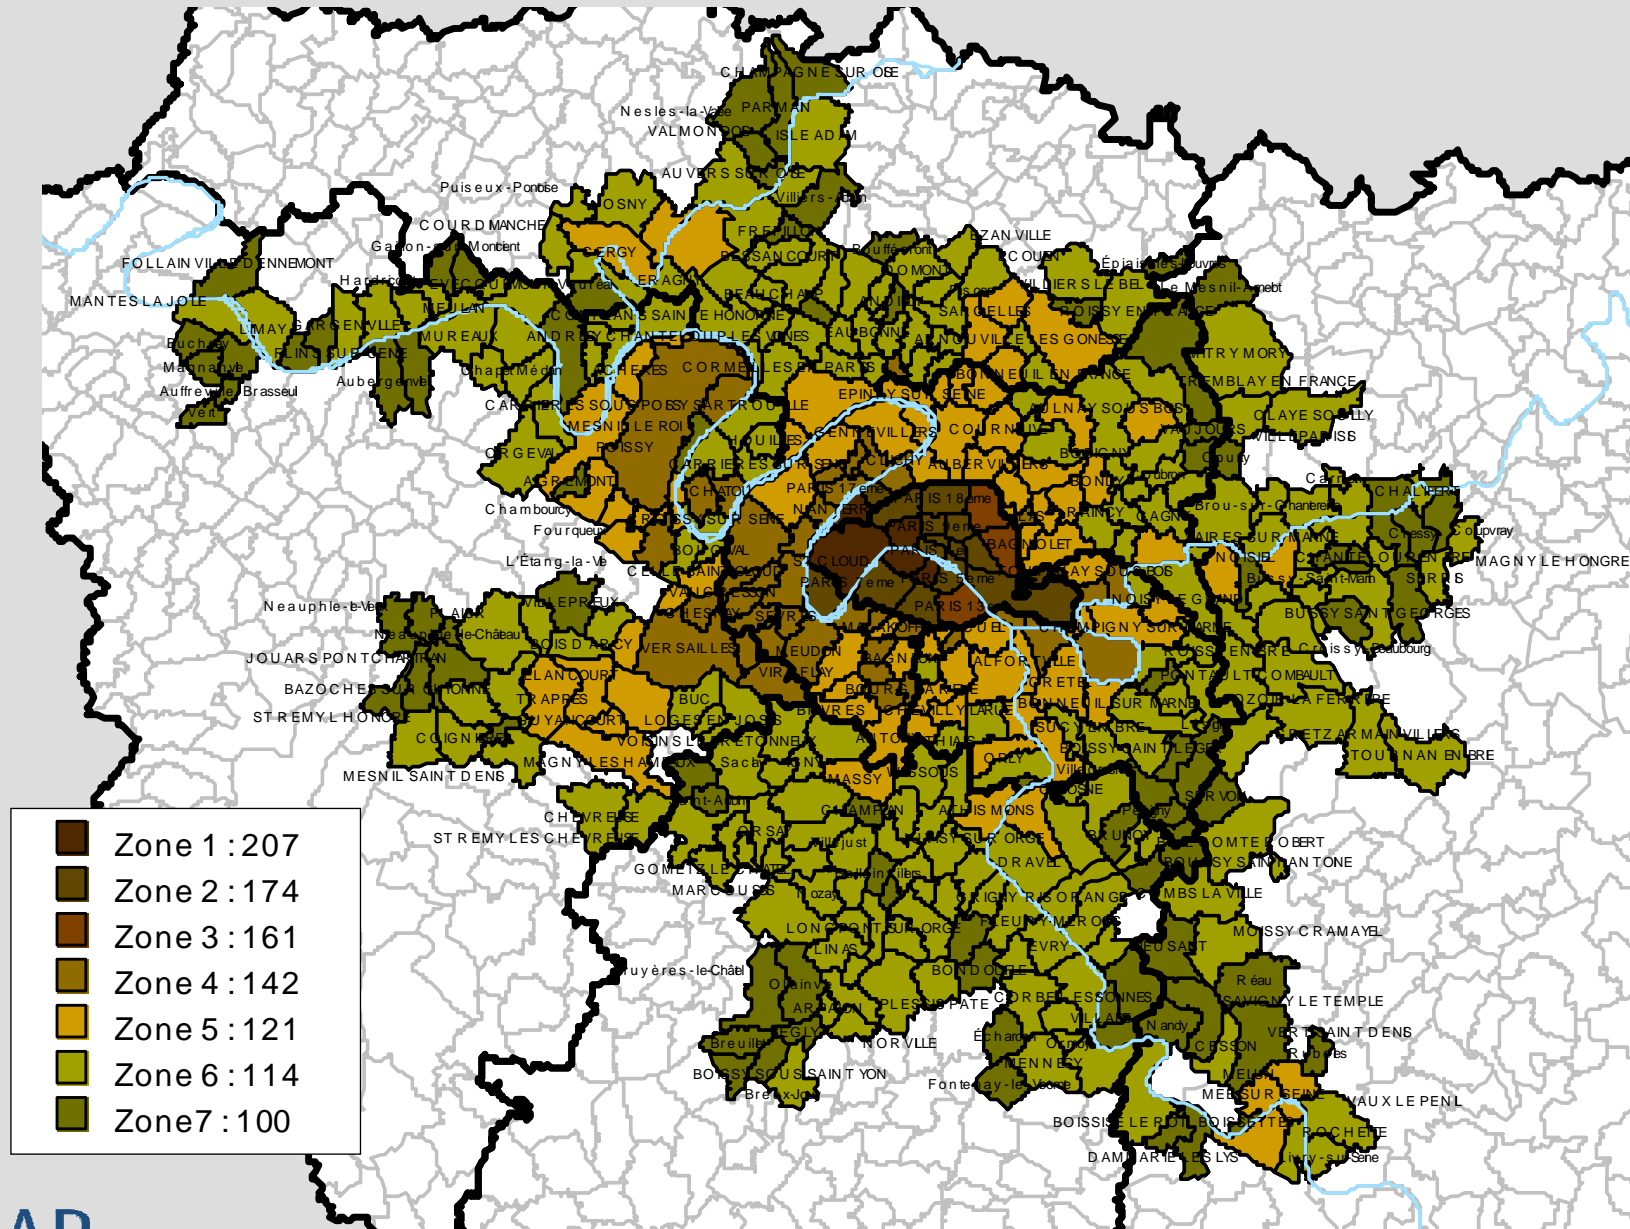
CHAMPAGNE SUR OISE
Nesles-la-Vallée PARMAIN
VALMONDOIS ISLE ADAM
AUVERS SUR OISE
Villers-Adam
Puiseux-Pontoise
OSNY
COURDIMANCHE
Gargon-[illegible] Montcient
CERGY
FREPILLON
Bouffémont
EZANVILLE
FOLLAINVILLE DENNEMONT
Hardricourt
Vaux-sur-Seine
DOMONT
ECOUEN
Épiais-lès-Louvres
MANTES LA JOLIE
MEULAN
HERBLAY
BESSANCOURT
VILLIERS LE BEL
Le Mesnil-Amelot
LIMAY
GARGENVILLE
BEAUCHAMP
MUREAUX
CONFLANS SAINTE HONORINE
ANDILLY
SARCELLES
ROISSY EN FRANCE
Buchelay
EPONE
ANDRESY
CHANTELOUP LES VIGNES
EAUBONNE
ARNOUVILLE LES GONESSE
MITRY MORY
Magnanville
AUBERGENVILLE
Chapet Médan
ACHERES
CORMEILLES EN PARISIS
BONNEUIL EN FRANCE
TREMBLAY EN FRANCE
Auffreville-Brasseuil
Aubergenville
CARRIERES SOUS POISSY
SARTROUVILLE
EPINAY SUR SEINE
AULNAY SOUS BOIS
CLAYE SOUILLY
Vert
MESNIL LE ROI
HOUILLES
GENNEVILLIERS
COURNEUVE
VAUJOURS
VILLEPARISIS
ORGEVAL
POISSY
CARRIERES SUR SEINE
CLICHY
AUBERVILLIERS
BONDY
Coupvray
Chambourcy
AIGREMONT
CHATOU
PARIS 17eme
PARIS 18eme
BONDY
Courtry
Carnetin
CHALIFERT
Fourqueux
CROISSY SUR SEINE
NANTERRE
PARIS 9eme
RAINCY
CHELLES
Brou-sur-Chantereine
Coupvray
L'Étang-la-Ville
CELLE SAINT CLOUD
BOUGIVAL
SAINT CLOUD
PARIS 16eme
PARIS 5eme
BAGNOLET
ROSNY SOUS BOIS
CHAMPS SUR MARNE
LOGNES
CHANTELOUP EN BRIE
MAGNY LE HONGRE
Neauphle-le-Vieux
PLAISIR
VILLEPREUX
VAUCRESSON
PARIS 13
NOISY LE GRAND
Bussy-Saint-Martin
SERRIS
Neauphle-le-Château
BOIS D ARCY
VERSAILLES
SEVRES
MALAKOFF
CHAMPIGNY SUR MARNE
BUSSY SAINT GEORGES
JOUARS PONTCHARTRAIN
MEUDON
VINCENNES
Croissy-Beaubourg
ELANCOURT
VIROFLAY
BAGNEUX
ALFORTVILLE
ROISSY EN BRIE
BAZOCHES SUR GUYONNE
TRAPPES
BUC
BOURG LA REINE
CRETEIL
PONTAULT COMBAULT
ST REMY L HONORE
GUYANCOURT
LOGES EN JOSAS
BIEVRES
CHEVILLY LARUE
BONNEUIL SUR MARNE
OZOIR LA FERRIERE
COIGNIERES
VOISINS LE BRETONNEUX
ANTONY
THIAIS
SUCY
BOISSY SAINT LEGER
RETZ ARMAINVILLIERS
MAGNY LES HAMEAUX
Saclay
ORLY
Villecresnes
TOURNAN EN BRIE
MESNIL SAINT DENIS
MASSY
WISSOUS
BROSNE
Saint-Aubin
PERIGNY
SERVON
CHEVREUSE
CHAMPLAN
ATHIS MONS
ST REMY LES CHEVREUSE
ORSAY
SAVIGNY SUR ORGE
BRUNOY
COMTE ROBERT
Villejust
DRAVEIL
BOISSY SAINT ANTOINE
GOMETZ LE CHATEL
MARCOUSSIS
Nozay
Ballainvilliers
GRIGNY
RIS ORANGIS
COMBS LA VILLE
LONGPONT SUR ORGE
FLEURY MEROGIS
MOISSY CRAMAYEL
LINAS
EVRY
LIEUSAINT
Cruyères-le-Châtel
BONDOUFLE
Réau
Olainville
ARPAJON
PLESSIS PATE
CORBEIL ESSONNES
SAVIGNY LE TEMPLE
EGLY
VILLABE
Nandy
VERT SAINT DENIS
Breuillet
NORVILLE
Écharcon
CESSON
Ormoy
Rubelles
BOISSY SOUS SAINT YON
MENNECY
MELUN
Breux-Jouy
Fontenay-le-Vicomte
MEE SUR SEINE
VAUX LE PENIL
BOISSISE LE ROI
BOISSETTES
ROCHETTE
DAMMARIE LES LYS
Livry-sur-Seine

Zone 1 : 207
Zone 2 : 174
Zone 3 : 161
Zone 4 : 142
Zone 5 : 121
Zone 6 : 114
Zone7 : 100

AP